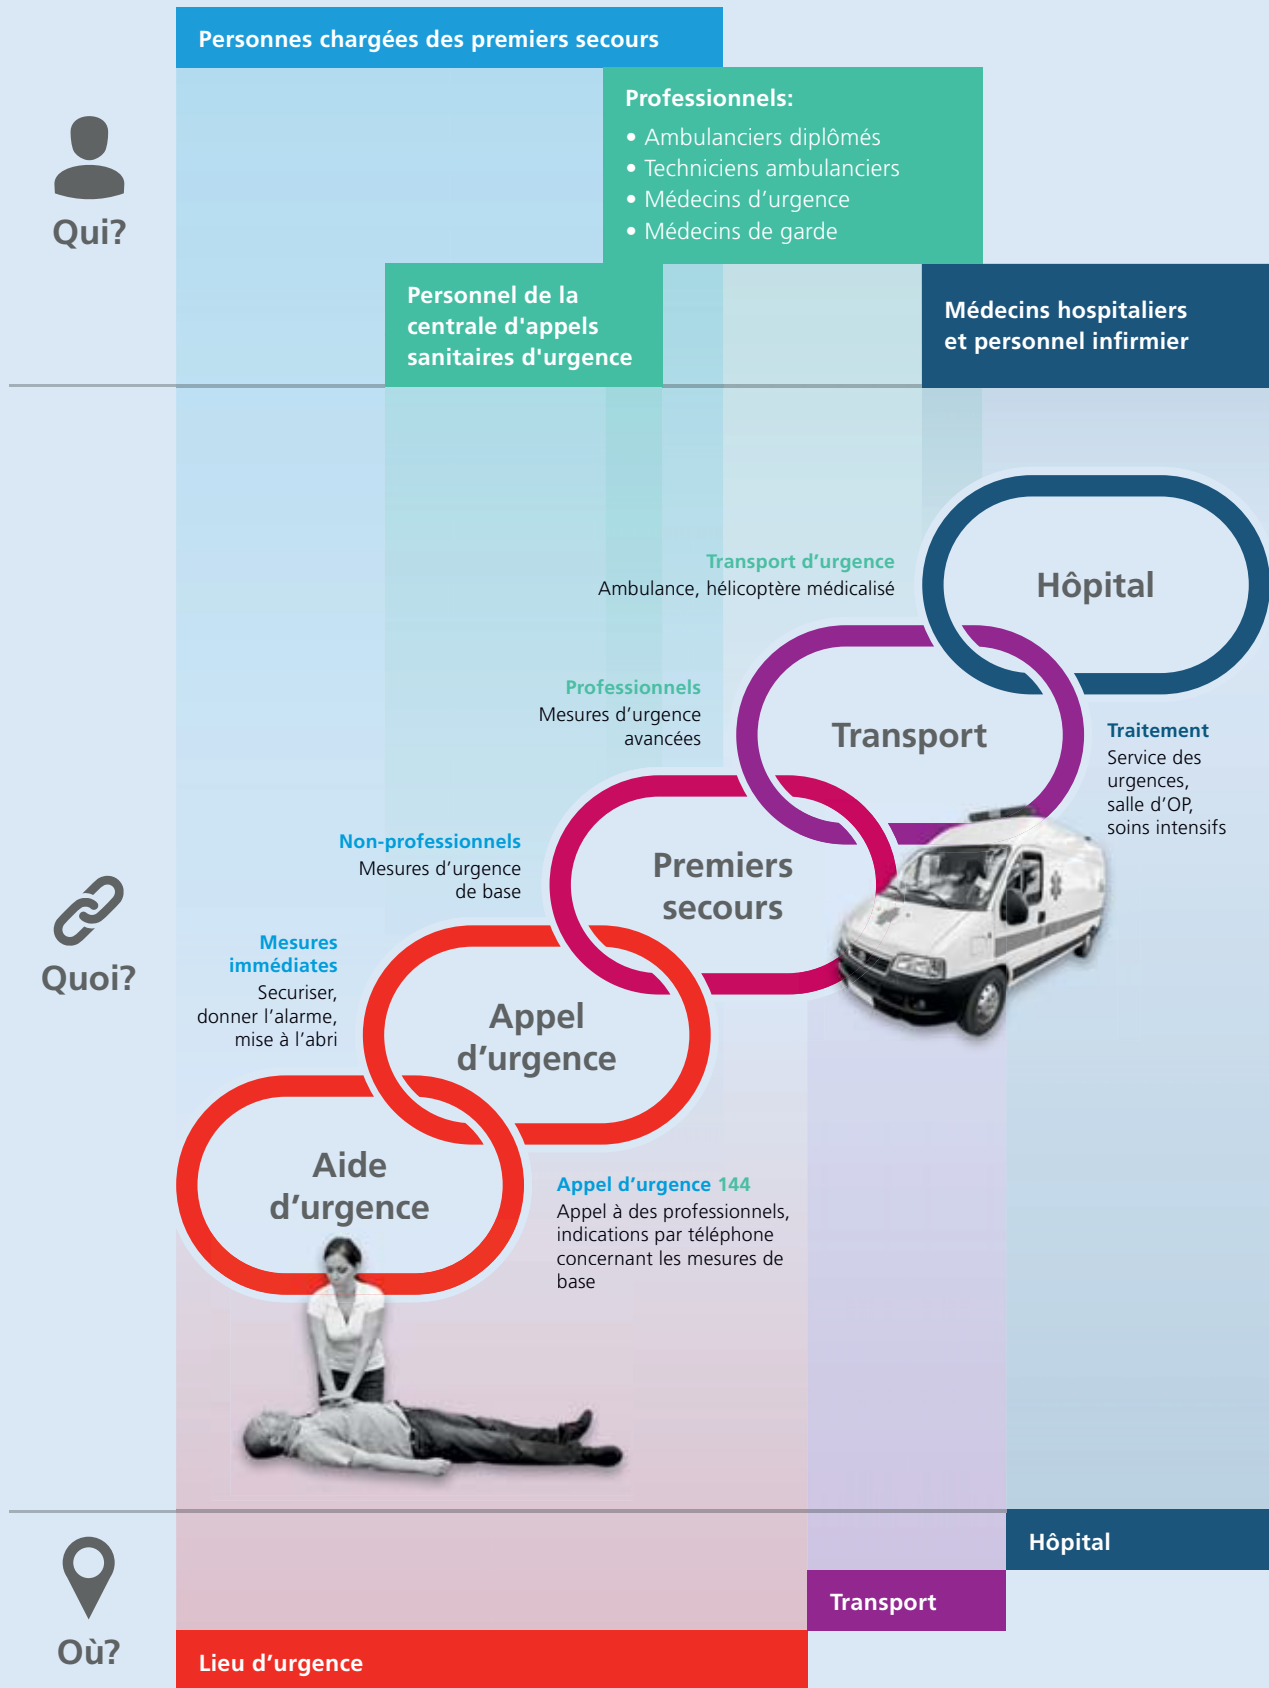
Personnes chargées des premiers secours

Professionnels:
• Ambulanciers diplômés
• Techniciens ambulanciers
• Médecins d'urgence
• Médecins de garde

Qui?

Personnel de la centrale d'appels sanitaires d'urgence

Médecins hospitaliers et personnel infirmier

Transport d'urgence
Ambulance, hélicoptère médicalisé

Hôpital

Professionnels
Mesures d'urgence avancées

Transport

Traitement
Service des urgences, salle d'OP, soins intensifs

Non-professionnels
Mesures d'urgence de base

Premiers secours

Quoi?

Mesures immédiates
Securiser, donner l'alarme, mise à l'abri

Appel d'urgence

Aide d'urgence

Appel d'urgence 144
Appel à des professionnels, indications par téléphone concernant les mesures de base

Hôpital

Transport

Où?

Lieu d'urgence